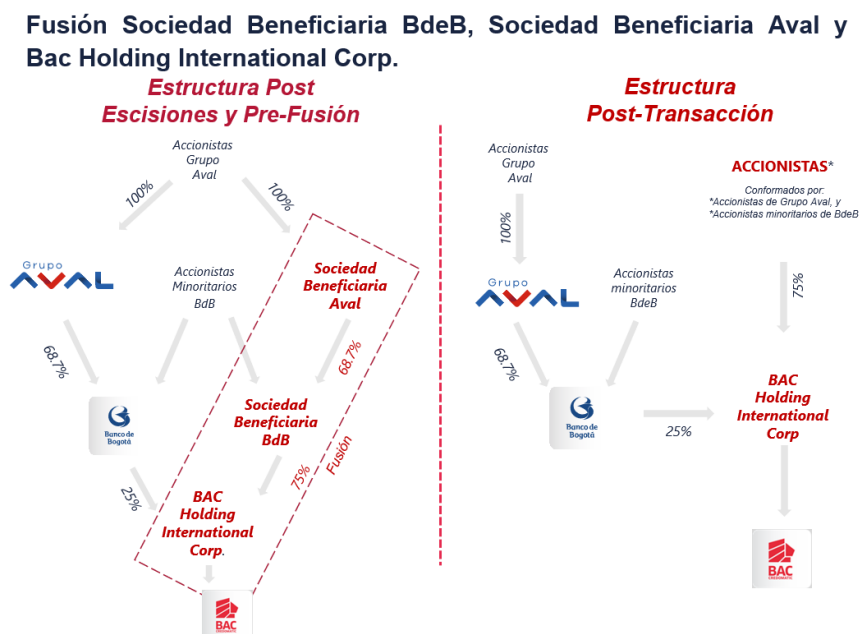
Fusión Sociedad Beneficiaria BdeB, Sociedad Beneficiaria Aval y Bac Holding International Corp.

Estructura Post Escisiones y Pre-Fusión

Accionistas Grupo Aval

100%

100%

Grupo AVAL

Accionistas Minoritarios BdB

Sociedad Beneficiaria Aval

68.7%

68.7%

Banco de Bogotá

Sociedad Beneficiaria BdB

25%

75%

Fusión

BAC Holding International Corp.

BAC

Estructura Post-Transacción

Accionistas Grupo Aval

ACCIONISTAS*

Conformados por:
*Accionistas de Grupo Aval, y
*Accionistas minoritarios de BdeB

100%

Grupo AVAL

Accionistas minoritarios BdeB

75%

68.7%

BAC Holding International Corp

Banco de Bogotá

25%

BAC